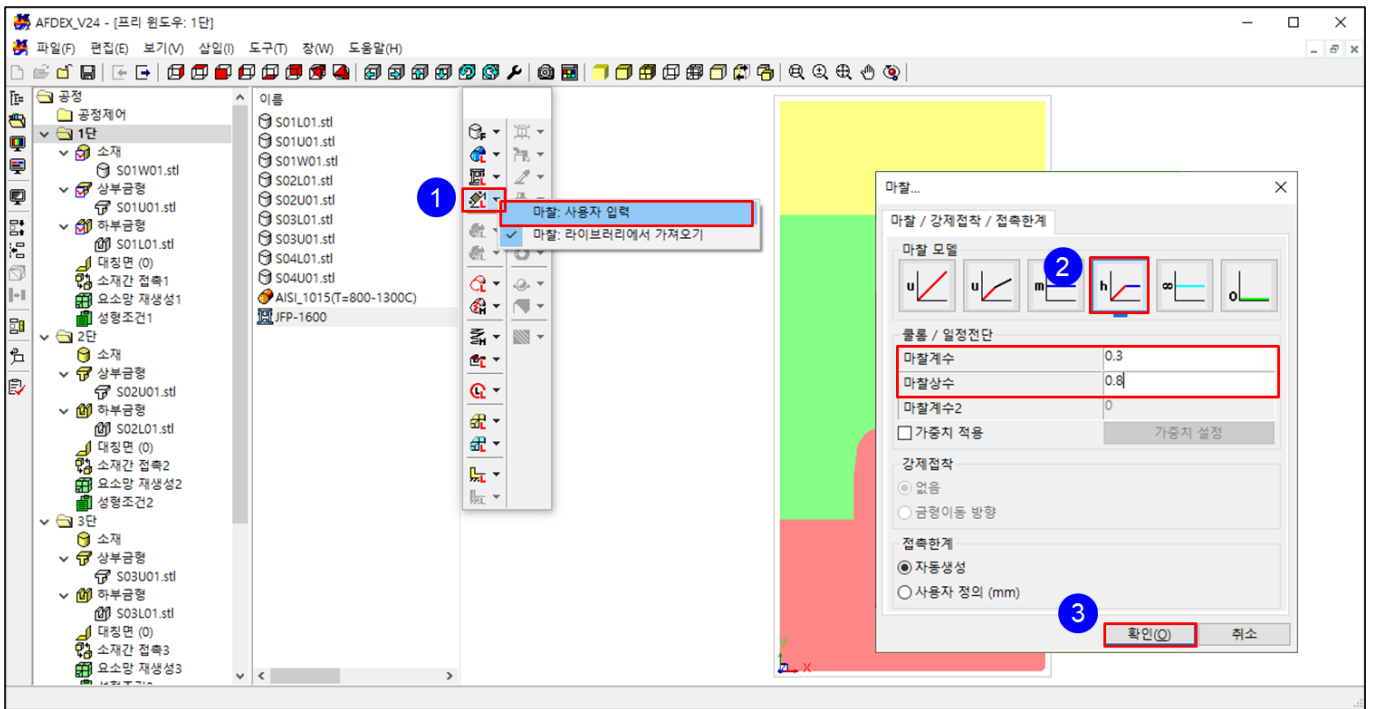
AFDEX_V24 - [프리 윈도우: 1단]

파일(F) 편집(E) 보기(V) 삽입(I) 도구(T) 창(W) 도움말(H)

공정
공정제어
1단
소재
S01W01.stl
상부금형
S01U01.stl
하부금형
S01L01.stl
대칭면 (0)
소재간 접촉1
요소망 재생성1
성형조건1
2단
소재
상부금형
S02U01.stl
하부금형
S02L01.stl
대칭면 (0)
소재간 접촉2
요소망 재생성2
성형조건2
3단
소재
상부금형
S03U01.stl
하부금형
S03L01.stl
대칭면 (0)
소재간 접촉3
요소망 재생성3

이름
S01L01.stl
S01U01.stl
S01W01.stl
S02L01.stl
S02U01.stl
S03L01.stl
S03U01.stl
S04L01.stl
S04U01.stl
AISI_1015(T=800-1300C)
JFP-1600

1
마찰: 사용자 입력
마찰: 라이브러리에서 가져오기

마찰...
마찰 / 강제접착 / 접촉한계
마찰 모델
2
u
u
m
h
∞
0
쿨롱 / 일정전단
마찰계수 0.3
마찰상수 0.8
마찰계수2 0
가중치 적용
가중치 설정
강제접착
없음
금형이동 방향
접촉한계
자동생성
사용자 정의 (mm)
3
확인(O)
취소

Y
X